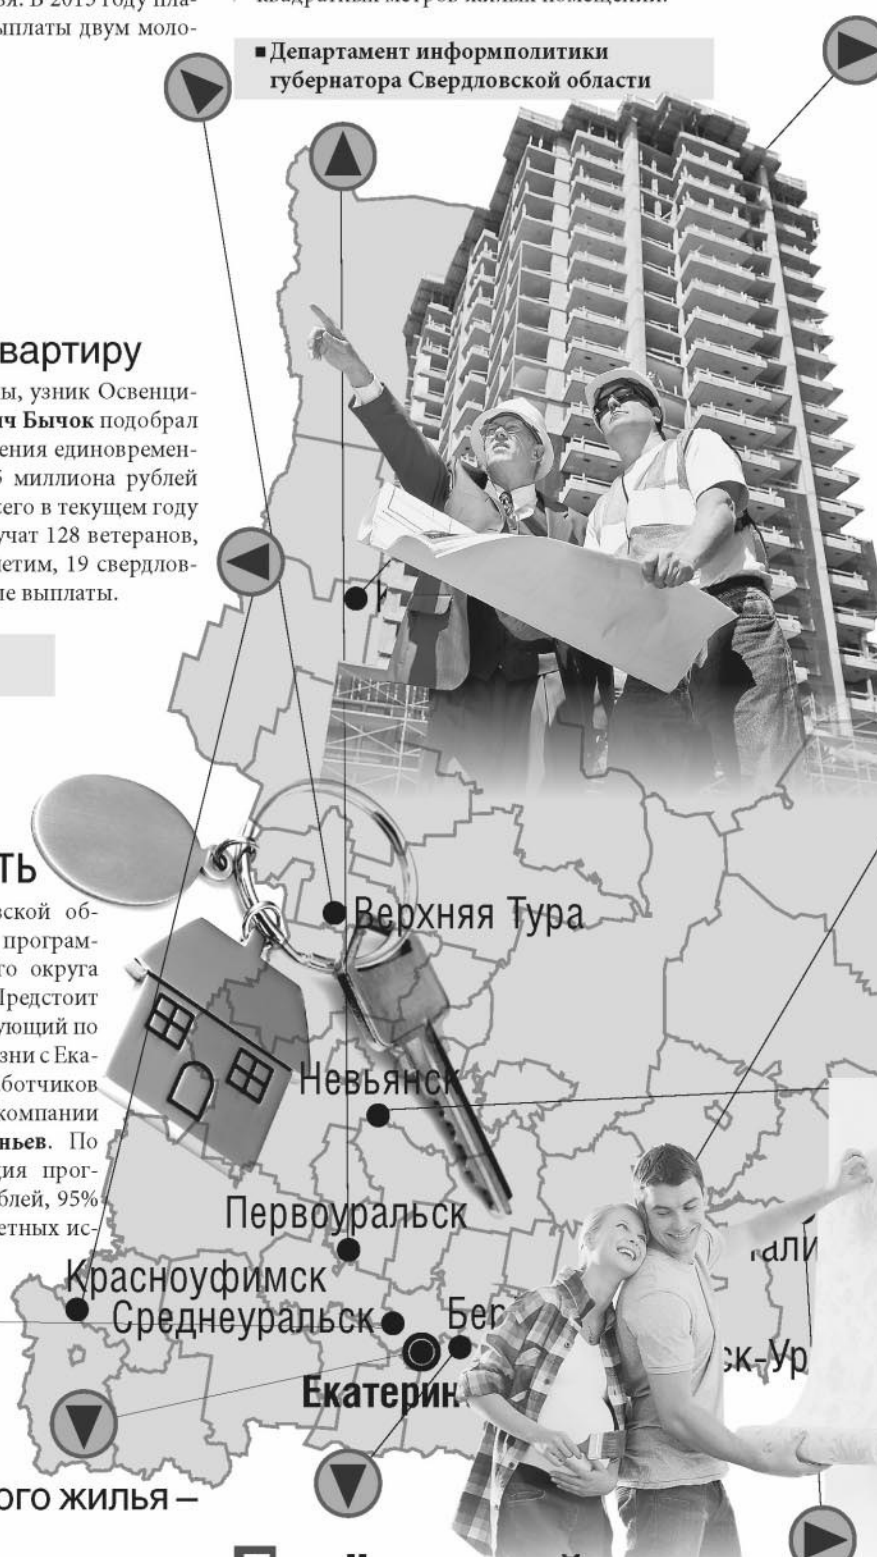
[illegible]ля. В 2015 году пла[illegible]ыплаты двум моло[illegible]

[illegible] квадратных метров жилых помещений.

■ Департамент информполитики губернатора Свердловской области

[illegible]вартиру

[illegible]ы, узник Освенци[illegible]ич Бычок подобрал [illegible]ения единовремен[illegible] миллиона рублей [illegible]его в текущем году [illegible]учат 128 ветеранов, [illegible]етим, 19 свердлов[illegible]ые выплаты.

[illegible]ть

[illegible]вской об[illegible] програм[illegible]го округа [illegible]Предстоит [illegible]ующий по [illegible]зни с Ека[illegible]ботчиков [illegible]компании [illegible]ньев. По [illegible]ия прог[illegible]блей, 95% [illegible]етных ис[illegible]

Верхняя Тура

Невьянск

Первоуральск

Красноуфимск

Среднеуральск

Бер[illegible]

Екатерин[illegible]

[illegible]али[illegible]

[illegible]ск-Ур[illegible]

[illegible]ого жилья –